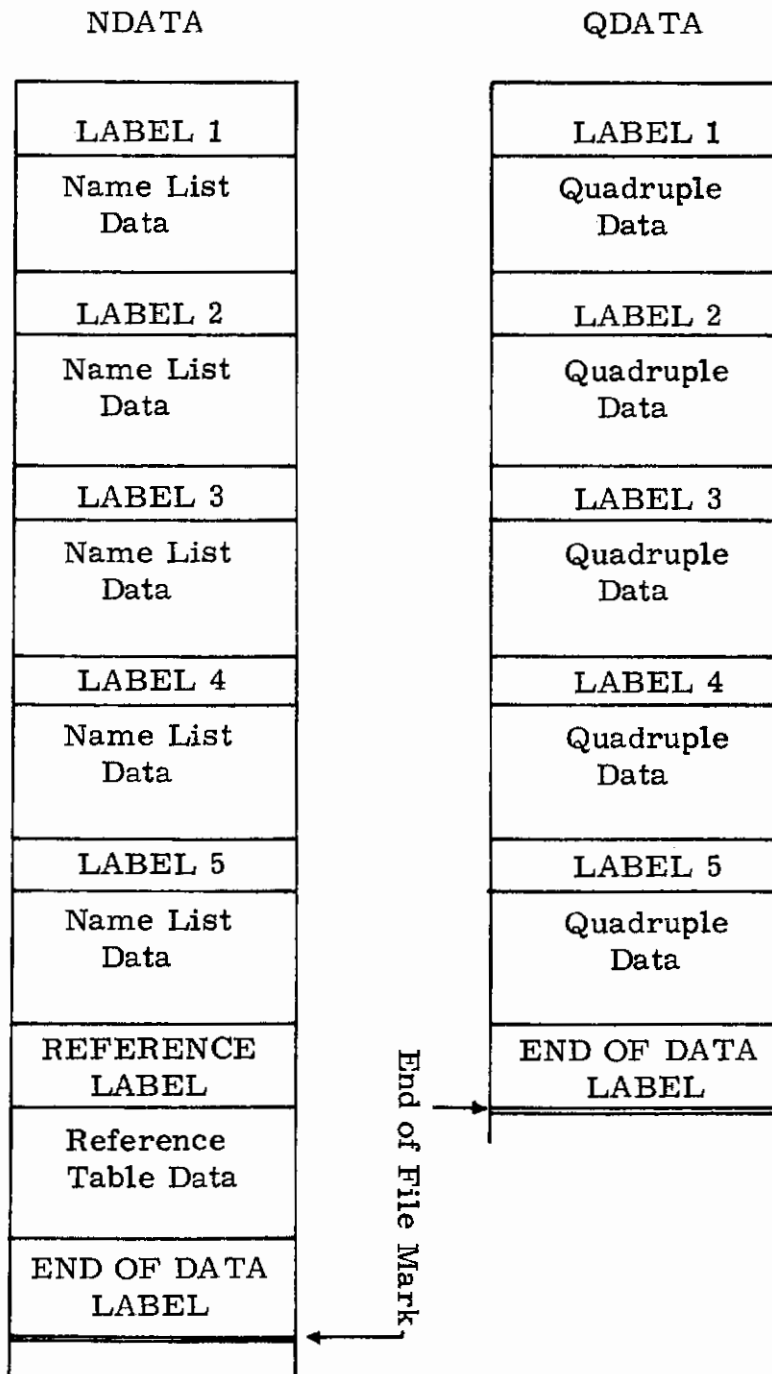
NDATA

LABEL 1
Name List Data
LABEL 2
Name List Data
LABEL 3
Name List Data
LABEL 4
Name List Data
LABEL 5
Name List Data
REFERENCE LABEL
Reference Table Data
END OF DATA LABEL

End of File Mark

QDATA

LABEL 1
Quadruple Data
LABEL 2
Quadruple Data
LABEL 3
Quadruple Data
LABEL 4
Quadruple Data
LABEL 5
Quadruple Data
END OF DATA LABEL